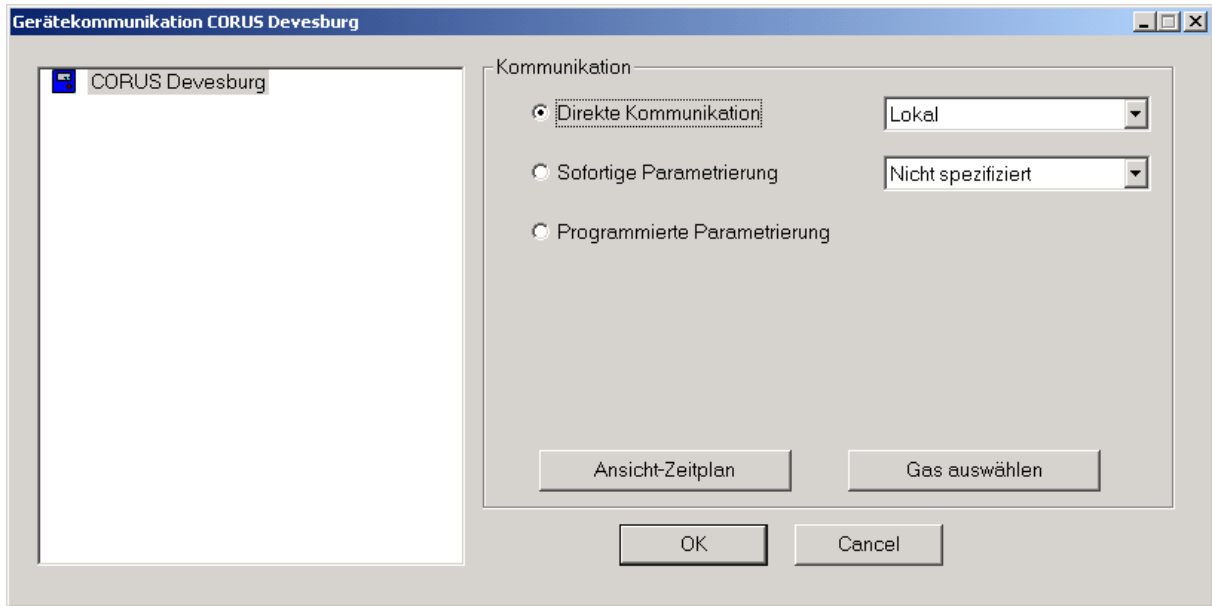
Gerätekommunikation CORUS Devesburg

CORUS Devesburg

Kommunikation

Direkte Kommunikation

Lokal

Sofortige Parametrierung

Nicht spezifiziert

Programmierte Parametrierung

Ansicht-Zeitplan

Gas auswählen

OK

Cancel